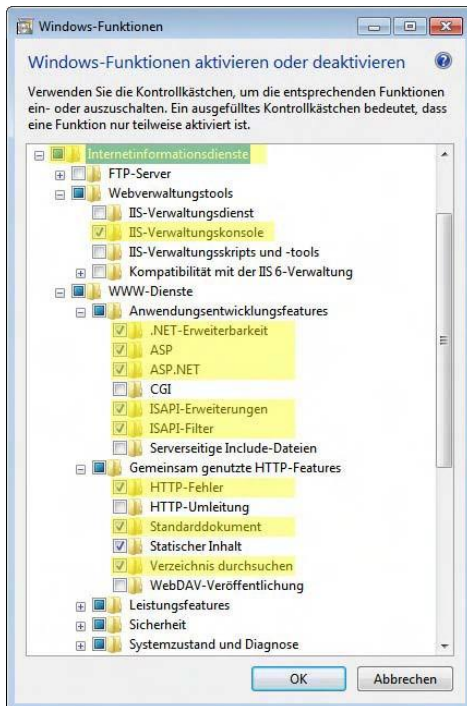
Windows-Funktionen

Windows-Funktionen aktivieren oder deaktivieren

Verwenden Sie die Kontrollkästchen, um die entsprechenden Funktionen ein- oder auszuschalten. Ein ausgefülltes Kontrollkästchen bedeutet, dass eine Funktion nur teilweise aktiviert ist.

Internetinformationsdienste
FTP-Server
Webverwaltungstools
IIS-Verwaltungsdienst
IIS-Verwaltungskonsole
IIS-Verwaltungsskripts und -tools
Kompatibilität mit der IIS 6-Verwaltung
WWW-Dienste
Anwendungsentwicklungsfeatures
.NET-Erweiterbarkeit
ASP
ASP.NET
CGI
ISAPI-Erweiterungen
ISAPI-Filter
Serverseitige Include-Dateien
Gemeinsam genutzte HTTP-Features
HTTP-Fehler
HTTP-Umleitung
Standarddokument
Statischer Inhalt
Verzeichnis durchsuchen
WebDAV-Veröffentlichung
Leistungsfeatures
Sicherheit
Systemzustand und Diagnose

OK
Abbrechen